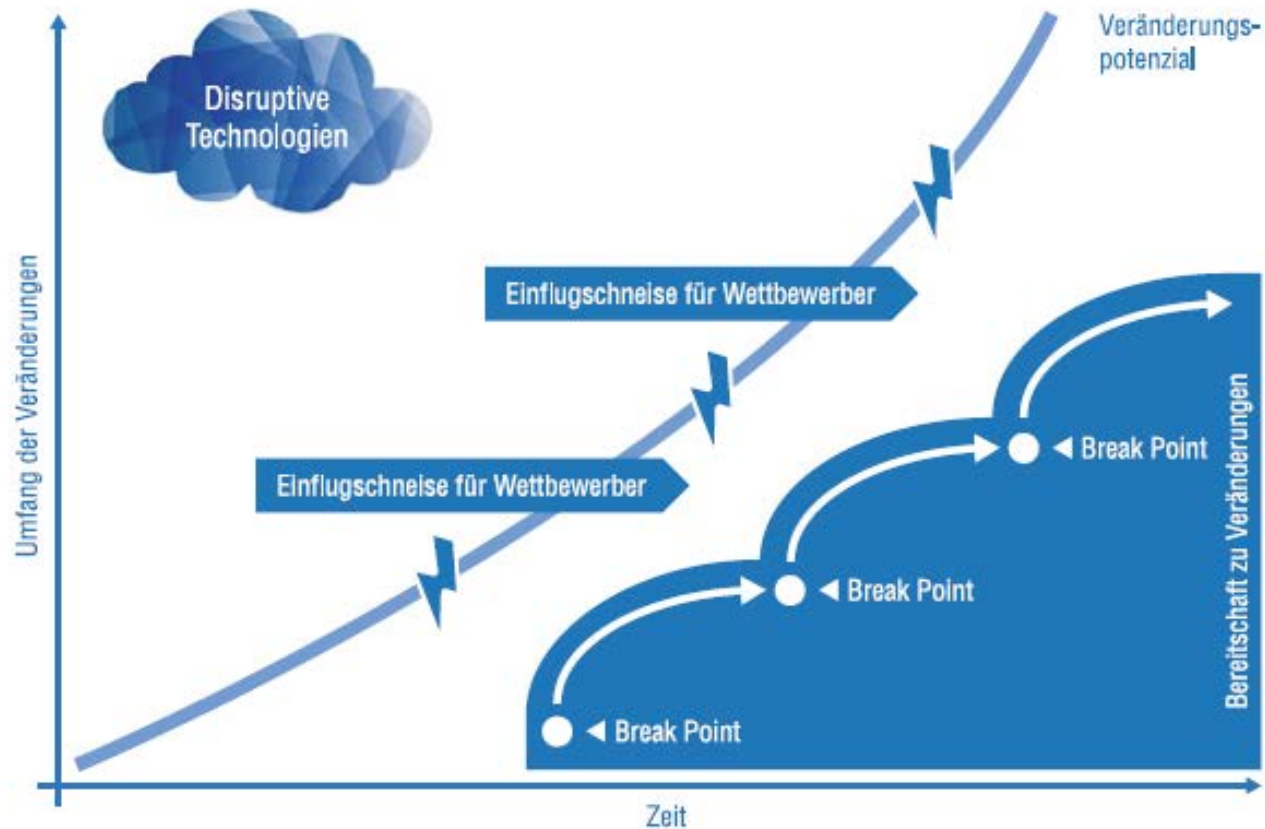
Disruptive Technologien

Veränderungspotenzial

Umfang der Veränderungen

Einflugschneise für Wettbewerber

Einflugschneise für Wettbewerber

Break Point

Break Point

Break Point

Bereitschaft zu Veränderungen

Zeit